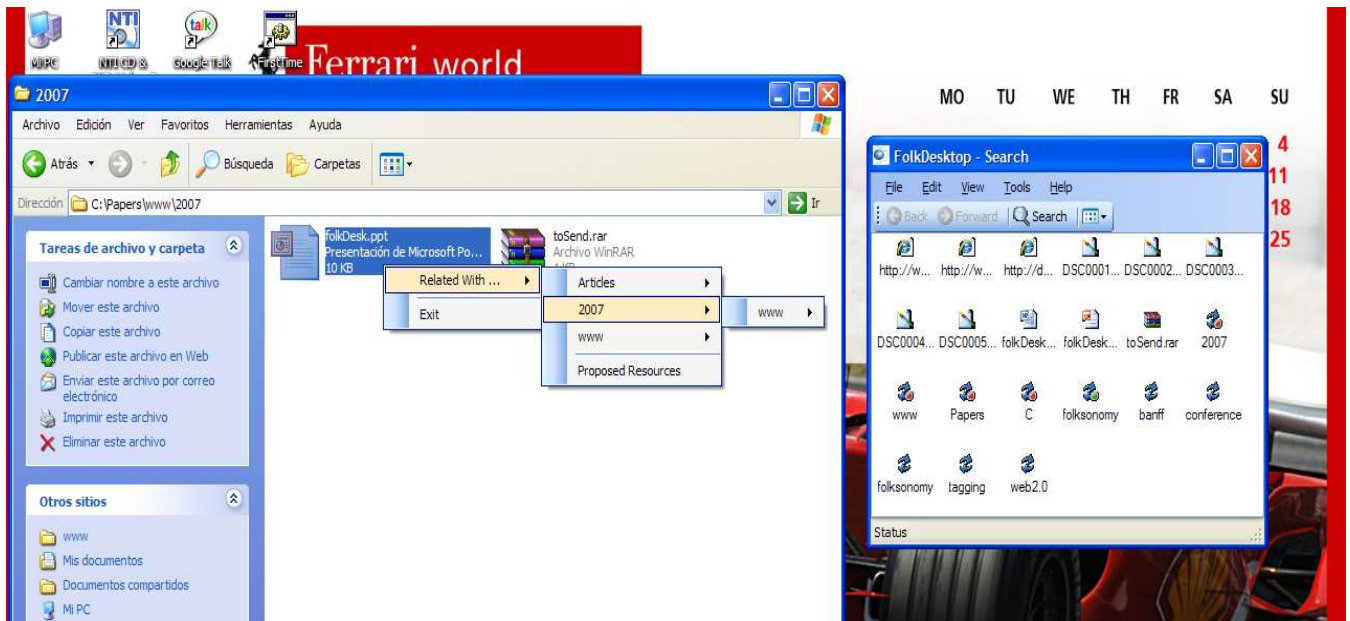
Mi PC NTI CD & Google Talk FirstTime Ferrari world

2007

Archivo Edición Ver Favoritos Herramientas Ayuda

Atrás Búsqueda Carpetas

Dirección C:\Papers\www\2007 Ir

Tareas de archivo y carpeta

Cambiar nombre a este archivo
Mover este archivo
Copiar este archivo
Publicar este archivo en Web
Enviar este archivo por correo electrónico
Imprimir este archivo
Eliminar este archivo

Otros sitios

www
Mis documentos
Documentos compartidos
Mi PC

folkDesk.ppt
Presentación de Microsoft Po...
10 KB

toSend.rar
Archivo WinRAR

Related With ...
Exit

Articles
2007
www
Proposed Resources

www

MO TU WE TH FR SA SU
4
11
18
25

FolkDesktop - Search

File Edit View Tools Help

Back Forward Search

http://w... http://w... http://d... DSC0001... DSC0002... DSC0003...
DSC0004... DSC0005... folkDesk... folkDesk... toSend.rar 2007
www Papers C folksonomy banff conference
folksonomy tagging web2.0

Status